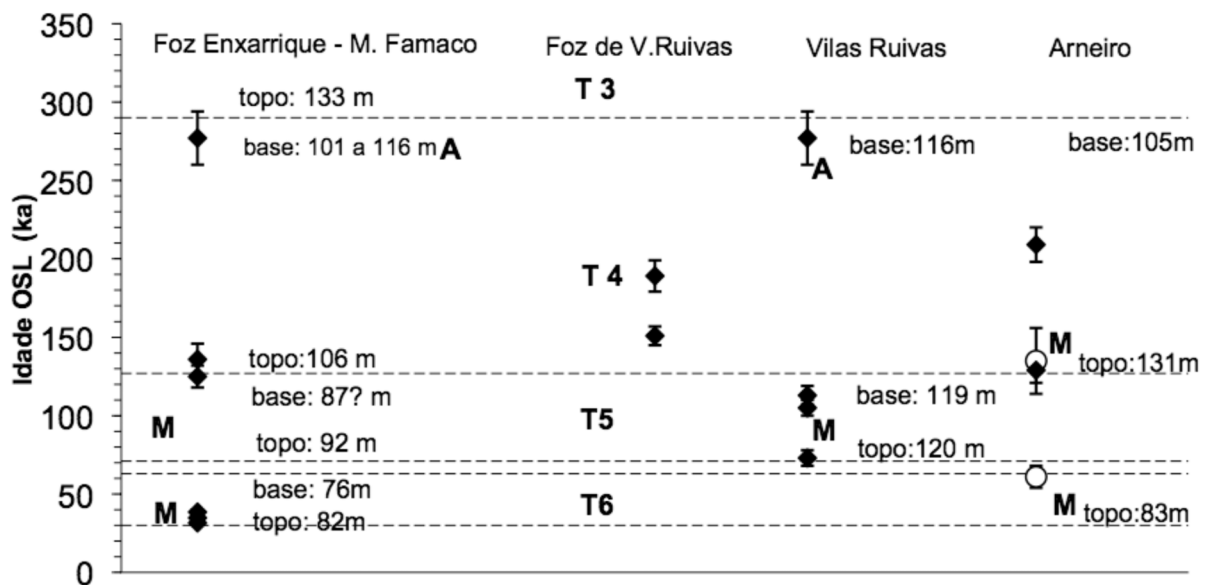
350
300
250
200
150
100
50
0
Idade OSL (ka)

Foz Enxarrique - M. Famaco
Foz de V.Ruivas
Vilas Ruivas
Arneiro

topo: 133 m
T 3
base: 101 a 116 m A
base:116m
A
base:105m
T 4
M
topo:106 m
topo:131m
base: 87? m
base: 119 m
M
T5
M
topo: 92 m
topo:120 m
base: 76m
M
T6
M
topo: 82m
topo:83m